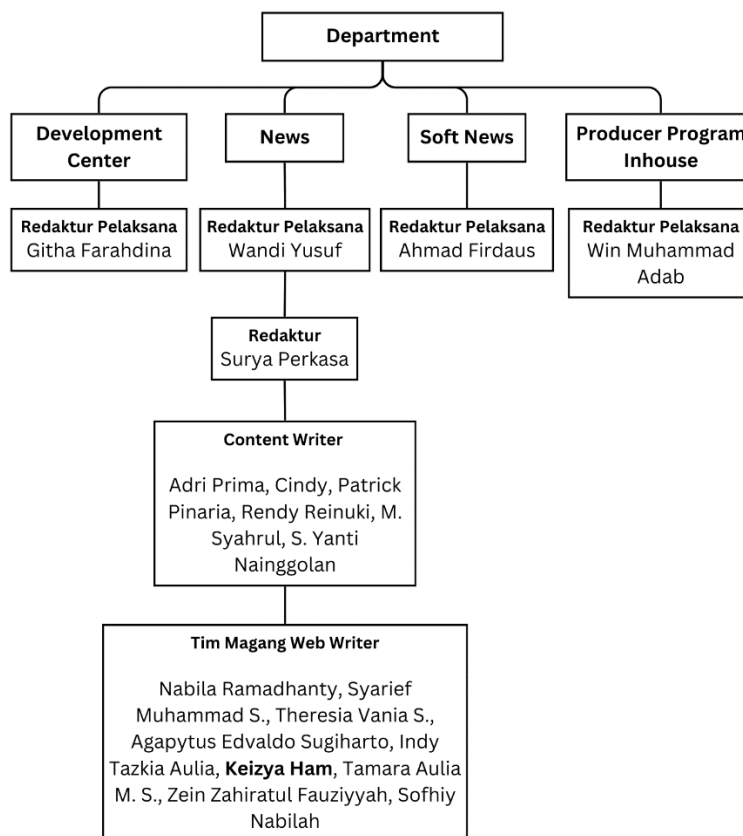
Department

Development Center

News

Soft News

Producer Program Inhouse

Redaktur Pelaksana
Githa Farahdina

Redaktur Pelaksana
Wandi Yusuf

Redaktur Pelaksana
Ahmad Firdaus

Redaktur Pelaksana
Win Muhammad Adab

Redaktur
Surya Perkasa

Content Writer

Adri Prima, Cindy, Patrick Pinaria, Rendy Reinuki, M. Syahrul, S. Yanti Nainggolan

Tim Magang Web Writer

Nabila Ramadhanty, Syarief Muhammad S., Theresia Vania S., Agapytus Edvaldo Sugiharto, Indy Tazkia Aulia, **Keizya Ham**, Tamara Aulia M. S., Zein Zahiratul Fauziyyah, Sofhiy Nabilah